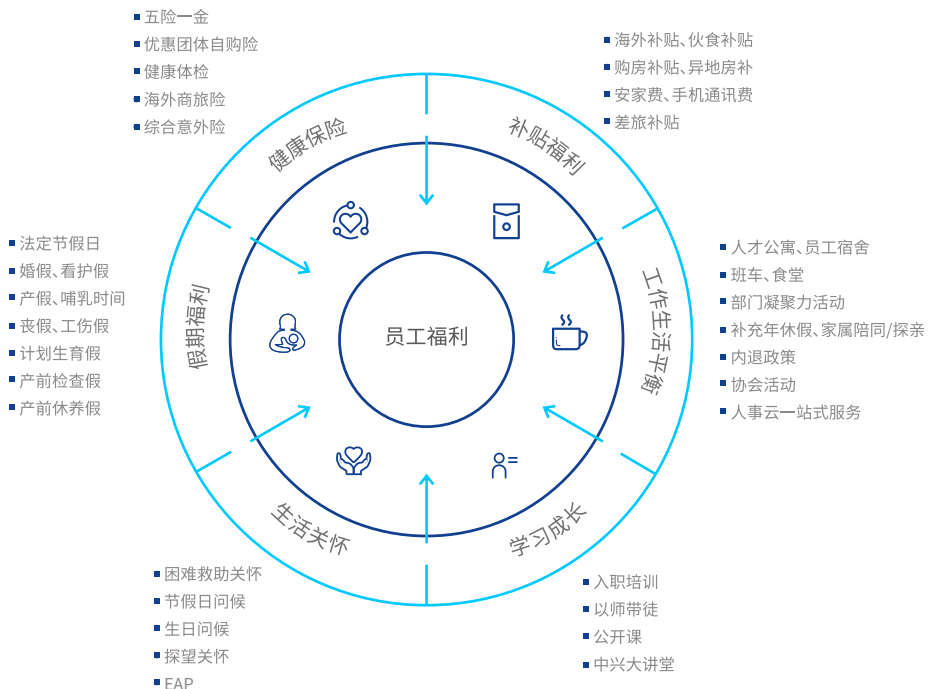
- 五险一金
- 优惠团体自购险
- 健康体检
- 海外商旅险
- 综合意外险

- 海外补贴、伙食补贴
- 购房补贴、异地房补
- 安家费、手机通讯费
- 差旅补贴

健康保险

补贴福利

- 法定节假日
- 婚假、看护假
- 产假、哺乳时间
- 丧假、工伤假
- 计划生育假
- 产前检查假
- 产前休养假

假期福利

员工福利

工作生活平衡

- 人才公寓、员工宿舍
- 班车、食堂
- 部门凝聚力活动
- 补充年休假、家属陪同/探亲
- 内退政策
- 协会活动
- 人事云一站式服务

生活关怀

学习成长

- 困难救助关怀
- 节假日问候
- 生日问候
- 探望关怀
- EAP

- 入职培训
- 以师带徒
- 公开课
- 中兴大讲堂